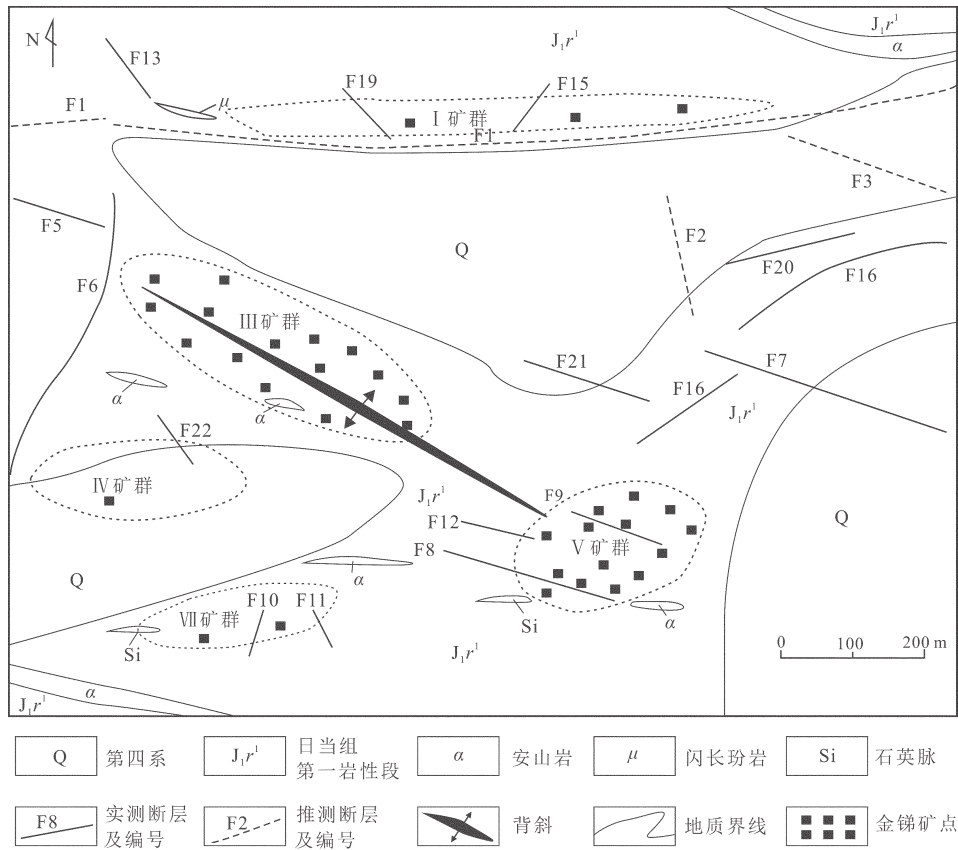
N
$J_1r^1$
$\alpha$
F13
$\mu$
F19
F15
F1
Ⅰ矿群
F1
F3
F5
Q
F2
F6
F20
F16
Ⅲ矿群
F21
F7
$\alpha$
F16
$J_1r^1$
$\alpha$
F22
Ⅳ矿群
$J_1r^1$
F9
F12
Q
F8
Ⅴ矿群
Q
$\alpha$
F10
F11
Ⅶ矿群
Si
$\alpha$
Si
0
100
200 m
$J_1r^1$
$\alpha$
$J_1r^1$

| Q | 第四系 | $J_1r^1$ | 日当组 第一岩性段 | $\alpha$ | 安山岩 | $\mu$ | 闪长玢岩 | Si | 石英脉 |
|---|---|---|---|---|---|---|---|---|---|
| F8 | 实测断层 及编号 | F2 | 推测断层 及编号 | | 背斜 | | 地质界线 | | 金锑矿点 |